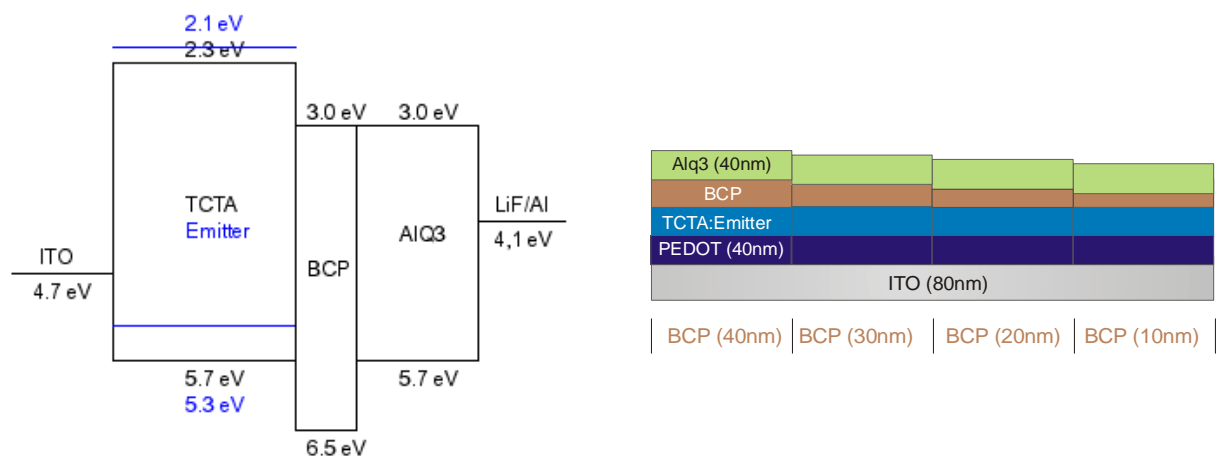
2.1 eV
2.3 eV

3.0 eV
3.0 eV

TCTA
Emitter

ITO
4.7 eV

BCP

AlQ3

LiF/Al
4,1 eV

5.7 eV
5.3 eV

5.7 eV

6.5 eV

Alq3 (40nm)
BCP
TCTA:Emitter
PEDOT (40nm)
ITO (80nm)

BCP (40nm)
BCP (30nm)
BCP (20nm)
BCP (10nm)